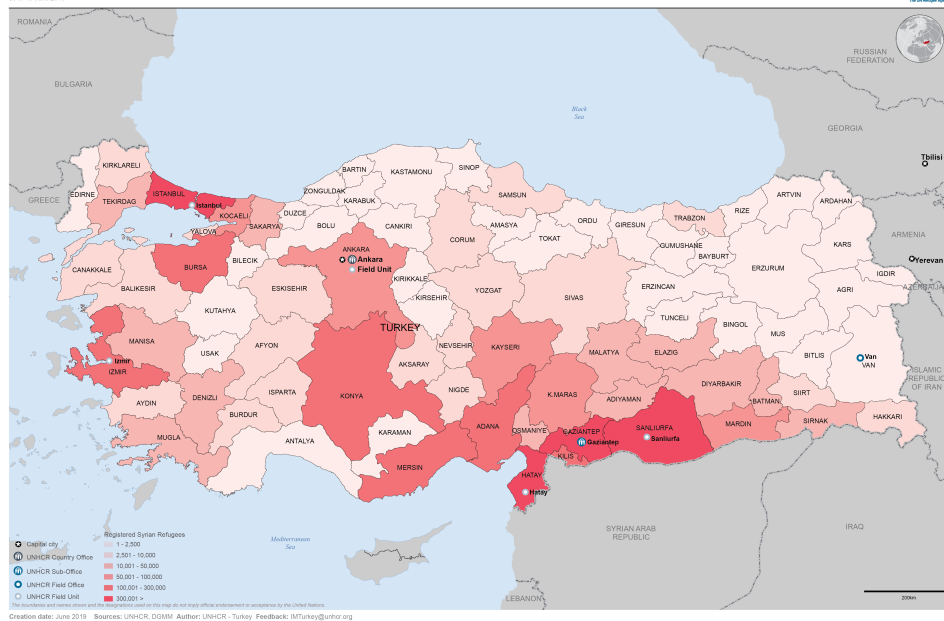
ROMANIA
BULGARIA
GREECE
RUSSIAN FEDERATION
GEORGIA
Tbilisi
ARMENIA
Yerevan
AZERBAIJAN
ISLAMIC REPUBLIC OF IRAN
IRAQ
SYRIAN ARAB REPUBLIC
LEBANON
Black Sea
Mediterranean Sea
TURKEY
KIRKLARELI
EDIRNE
TEKIRDAG
ISTANBUL
Istanbul
KOCAELI
YALOVA
SAKARYA
DUZCE
ZONGULDAK
BARTIN
KARABUK
KASTAMONU
SINOP
SAMSUN
BOLU
CANKIRI
CORUM
AMASYA
TOKAT
ORDU
GIRESUN
TRABZON
RIZE
ARTVIN
ARDAHAN
KARS
IGDIR
AGRI
ERZURUM
BAYBURT
GUMUSHANE
ERZINCAN
TUNCELI
BINGOL
MUS
BITLIS
VAN
Van
CANAKKALE
BALIKESIR
BURSA
BILECIK
ESKISEHIR
ANKARA
Ankara
Field Unit
KIRIKKALE
KIRSEHIR
YOZGAT
SIVAS
KUTAHYA
MANISA
Izmir
IZMIR
USAK
AFYON
NEVSEHIR
KAYSERI
MALATYA
ELAZIG
AKSARAY
NIGDE
AYDIN
DENIZLI
ISPARTA
BURDUR
KONYA
K.MARAS
ADIYAMAN
DIYARBAKIR
BATMAN
SIIRT
SIRNAK
HAKKARI
MARDIN
SANLIURFA
Sanliurfa
GAZIANTEP
Gaziantep
KILIS
OSMANIYE
ADANA
HATAY
Hatay
MERSIN
KARAMAN
ANTALYA
MUGLA
Capital city
UNHCR Country Office
UNHCR Sub-Office
UNHCR Field Office
UNHCR Field Unit
Registered Syrian Refugees
1 - 2,500
2,501 - 10,000
10,001 - 50,000
50,001 - 100,000
100,001 - 300,000
300,001 >
The boundaries and names shown and the designations used on this map do not imply official endorsement or acceptance by the United Nations.
200km
Creation date: June 2019 Sources: UNHCR, DGMM Author: UNHCR - Turkey Feedback: IMTurkey@unhcr.org